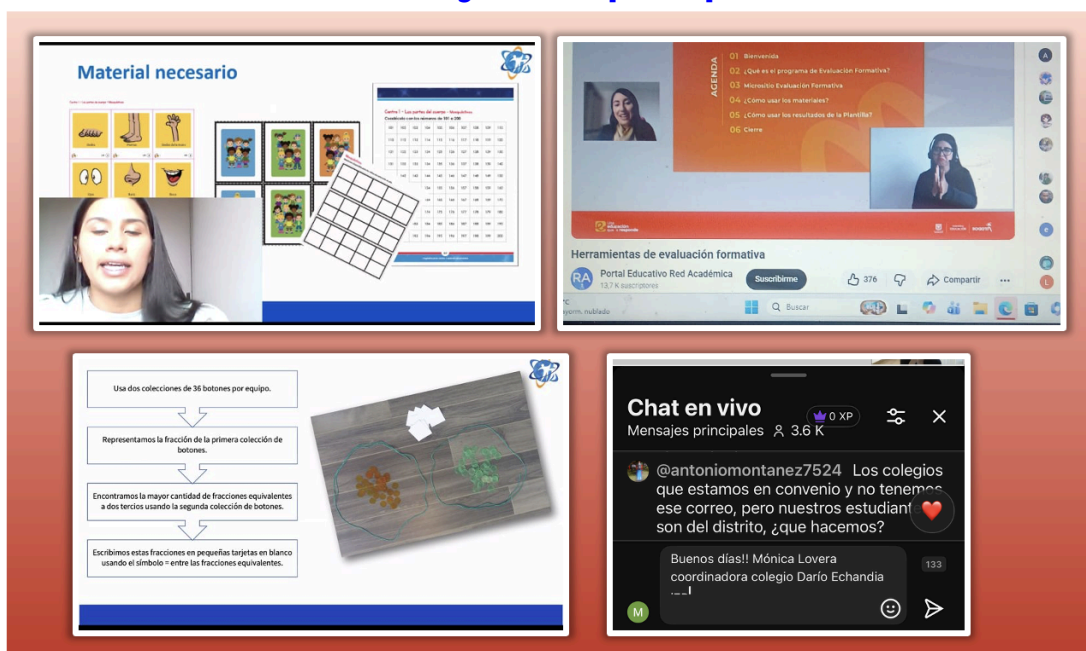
Material necesario

Centro 1 - Las partes del cuerpo - Mosquitos

AGENDA
01 Bienvenida
02 ¿Qué es el programa de Evaluación Formativa?
03 Micrositio Evaluación Formativa
04 ¿Cómo usar los materiales?
05 ¿Cómo usar los resultados de la Plantilla?
06 Cierre

Herramientas de evaluación formativa
RA Portal Educativo Red Académica
13,7 K suscriptores
Suscribirme
376
Compartir
...
Buscar

Usa dos colecciones de 36 botones por equipo.

Representamos la fracción de la primera colección de botones.

Encontramos la mayor cantidad de fracciones equivalentes a dos tercios usando la segunda colección de botones.

Escribimos estas fracciones en pequeñas tarjetas en blanco usando el símbolo = entre las fracciones equivalentes.

Chat en vivo
0 XP
Mensajes principales 3.6 K
@antoniomontanez7524 Los colegios que estamos en convenio y no tenemos ese correo, pero nuestros estudiant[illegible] son del distrito, ¿que hacemos?
Buenos días!! Mónica Lovera coordinadora colegio Darío Echandia
133
M